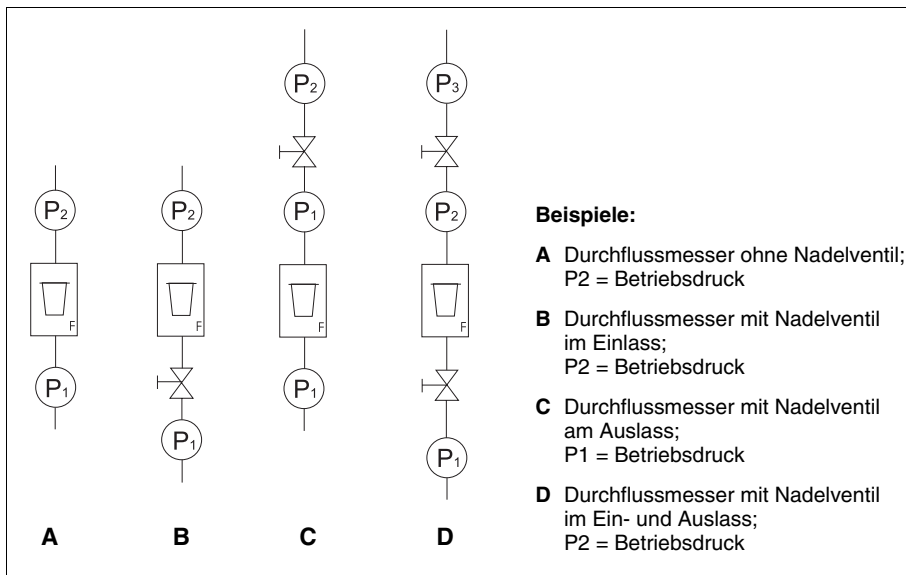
$P_2$
$P_3$
$P_2$
$P_2$
$P_1$
$P_2$

F F F F

$P_1$
$P_1$
$P_1$
$P_1$
$P_1$

A B C D

**Beispiele:**

**A** Durchflussmesser ohne Nadelventil; P2 = Betriebsdruck

**B** Durchflussmesser mit Nadelventil im Einlass; P2 = Betriebsdruck

**C** Durchflussmesser mit Nadelventil am Auslass; P1 = Betriebsdruck

**D** Durchflussmesser mit Nadelventil im Ein- und Auslass; P2 = Betriebsdruck